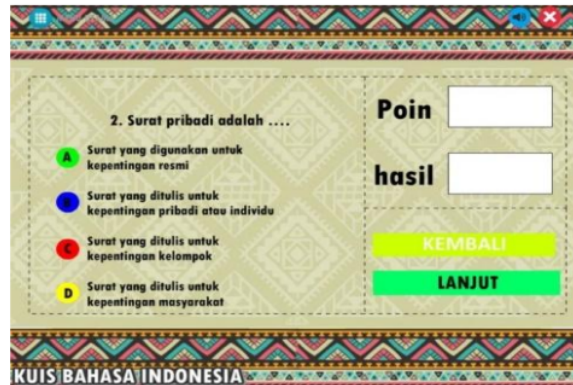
2. Surat pribadi adalah ....

A Surat yang digunakan untuk kepentingan resmi

B Surat yang ditulis untuk kepentingan pribadi atau individu

C Surat yang ditulis untuk kepentingan kelompok

D Surat yang ditulis untuk kepentingan masyarakat

Poin

hasil

KEMBALI

LANJUT

KUIS BAHASA INDONESIA